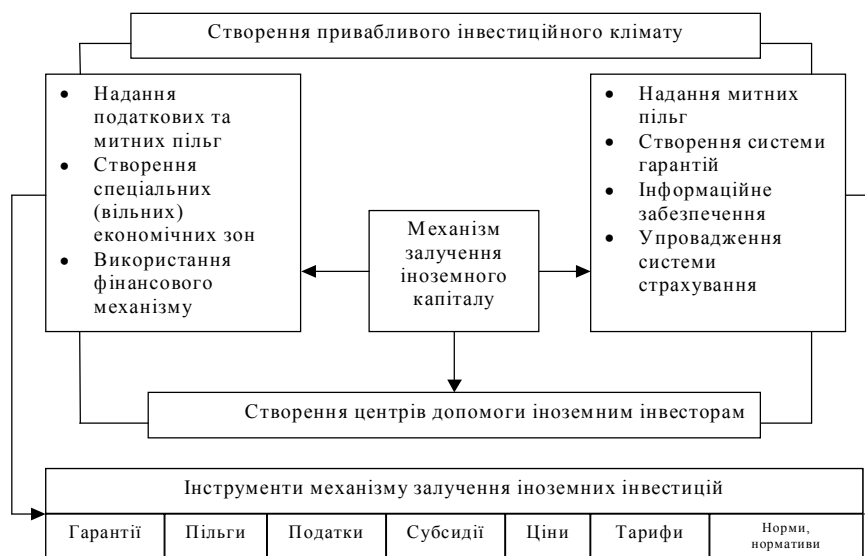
Створення привабливого інвестиційного клімату

- Надання податкових та митних пільг
- Створення спеціальних (вільних) економічних зон
- Використання фінансового механізму

Механізм залучення іноземного капіталу

- Надання митних пільг
- Створення системи гарантій
- Інформаційне забезпечення
- Упровадження системи страхування

Створення центрів допомоги іноземним інвесторам

Інструменти механізму залучення іноземних інвестицій

| Гарантії | Пільги | Податки | Субсидії | Ціни | Тарифи | Норми, нормативи |
|---|---|---|---|---|---|---|